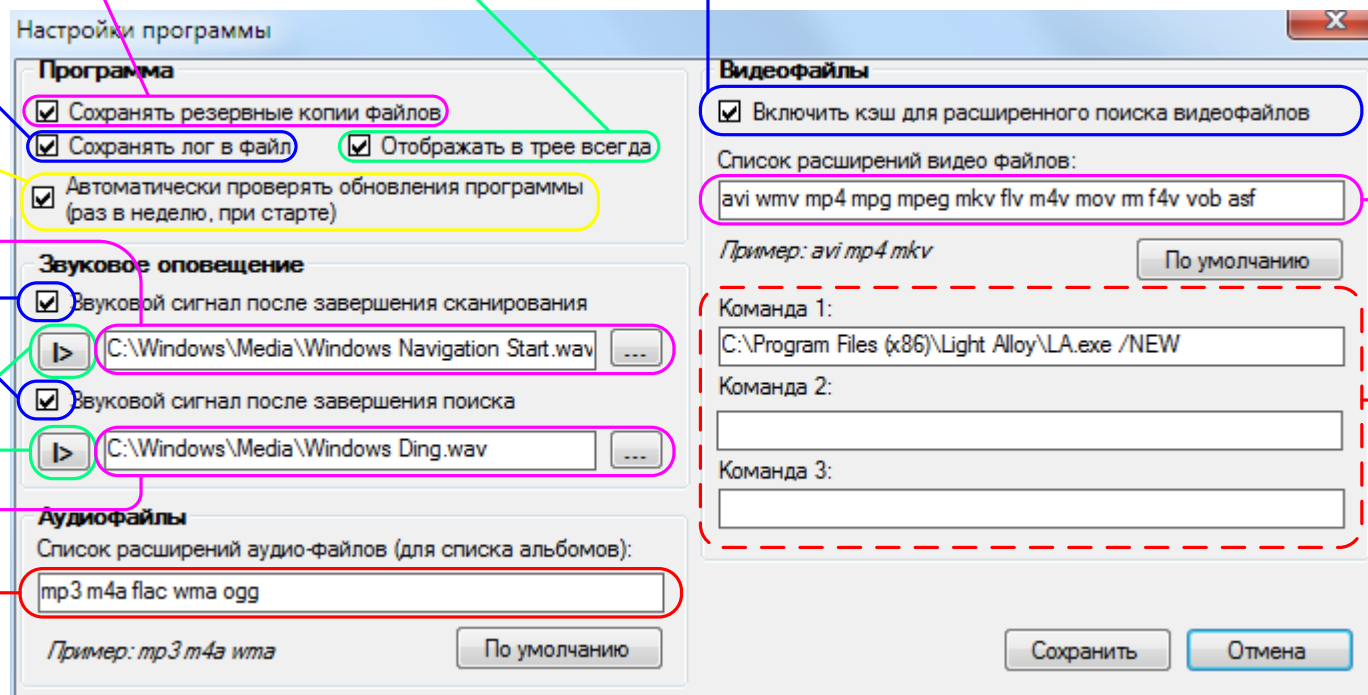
Настройки программы

Программа

Сохранять резервные копии файлов

Сохранять лог в файл

Отображать в трее всегда

Автоматически проверять обновления программы (раз в неделю, при старте)

Звуковое оповещение

Звуковой сигнал после завершения сканирования

I>

C:\Windows\Media\Windows Navigation Start.wav

...

Звуковой сигнал после завершения поиска

I>

C:\Windows\Media\Windows Ding.wav

...

Аудиофайлы

Список расширений аудио-файлов (для списка альбомов):

mp3 m4a flac wma ogg

Пример: mp3 m4a wma

По умолчанию

Видеофайлы

Включить кэш для расширенного поиска видеофайлов

Список расширений видео файлов:

avi wmv mp4 mpg mpeg mkv flv m4v mov rm f4v vob asf

Пример: avi mp4 mkv

По умолчанию

Команда 1:

C:\Program Files (x86)\Light Alloy\LA.exe /NEW

Команда 2:

Команда 3:

Сохранить

Отмена